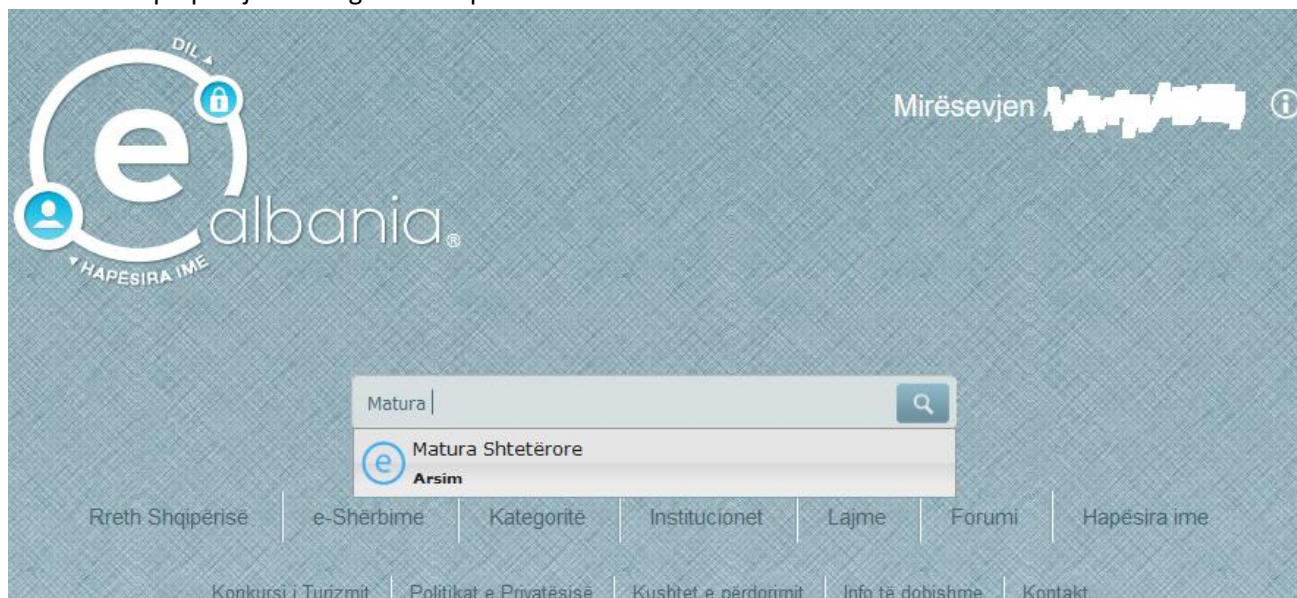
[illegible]

DIL

e

albania®

HAPËSIRA IME

Mirësevjen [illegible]

Matura

Matura Shtetërore

Arsim

Rreth Shqipërisë | e-Shërbime | Kategoritë | Institucionet | Lajme | Forumi | Hapësira ime

Konkursi i Turizmit | Politikat e Privatësisë | Kushtet e përdorimit | Info të dobishme | Kontakt